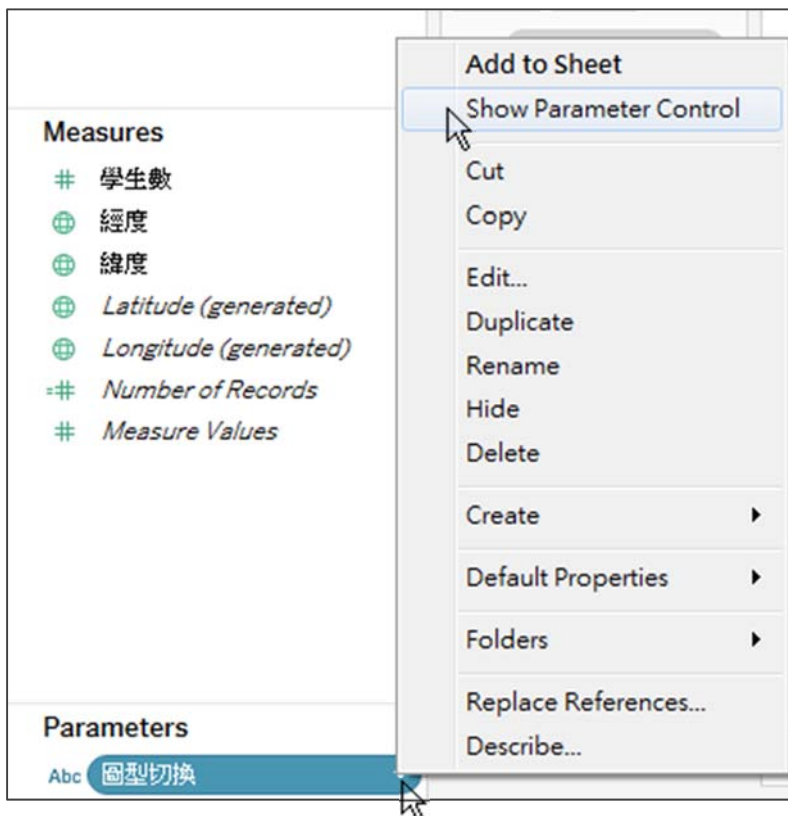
Measures
學生數
經度
緯度
Latitude (generated)
Longitude (generated)
Number of Records
Measure Values

Parameters
Abc 圖型切換

Add to Sheet
Show Parameter Control
Cut
Copy
Edit...
Duplicate
Rename
Hide
Delete
Create
Default Properties
Folders
Replace References...
Describe...